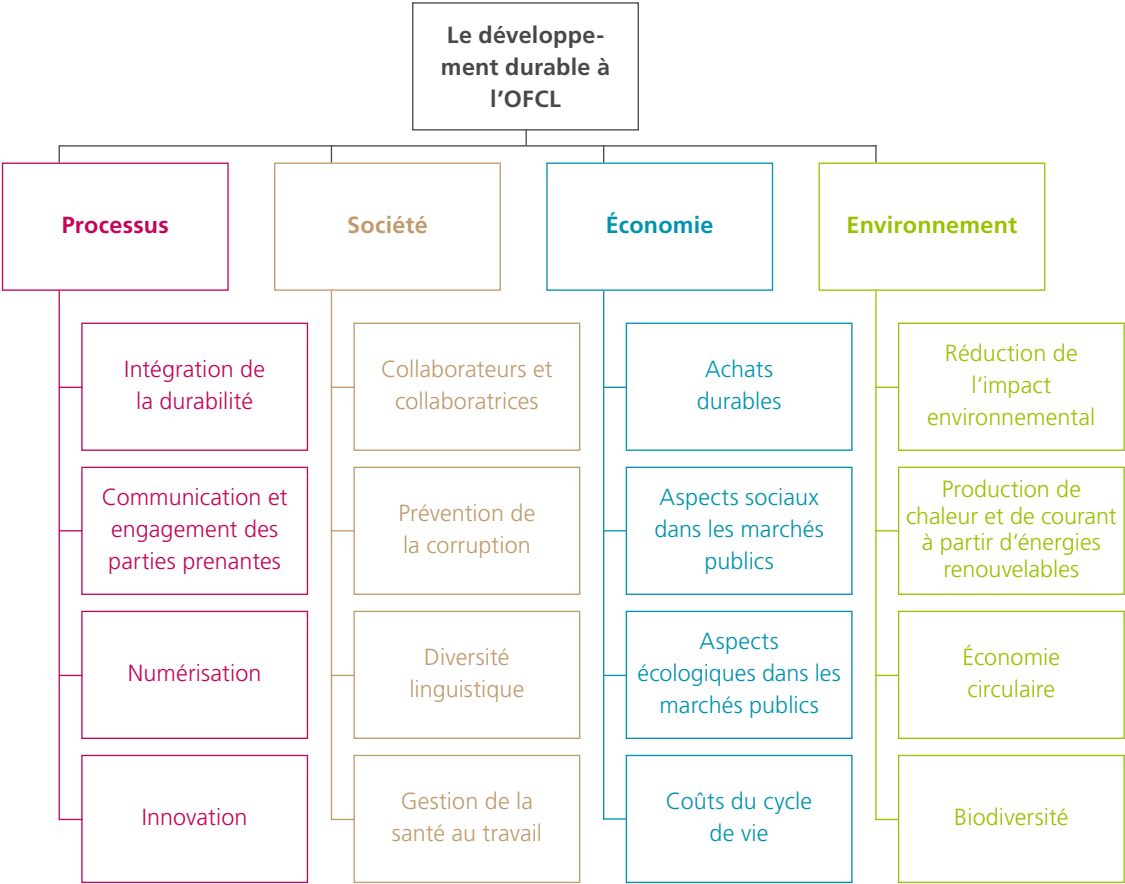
Le développement durable à l'OFCL

Processus

Intégration de la durabilité

Communication et engagement des parties prenantes

Numérisation

Innovation

Société

Collaborateurs et collaboratrices

Prévention de la corruption

Diversité linguistique

Gestion de la santé au travail

Économie

Achats durables

Aspects sociaux dans les marchés publics

Aspects écologiques dans les marchés publics

Coûts du cycle de vie

Environnement

Réduction de l'impact environnemental

Production de chaleur et de courant à partir d'énergies renouvelables

Économie circulaire

Biodiversité